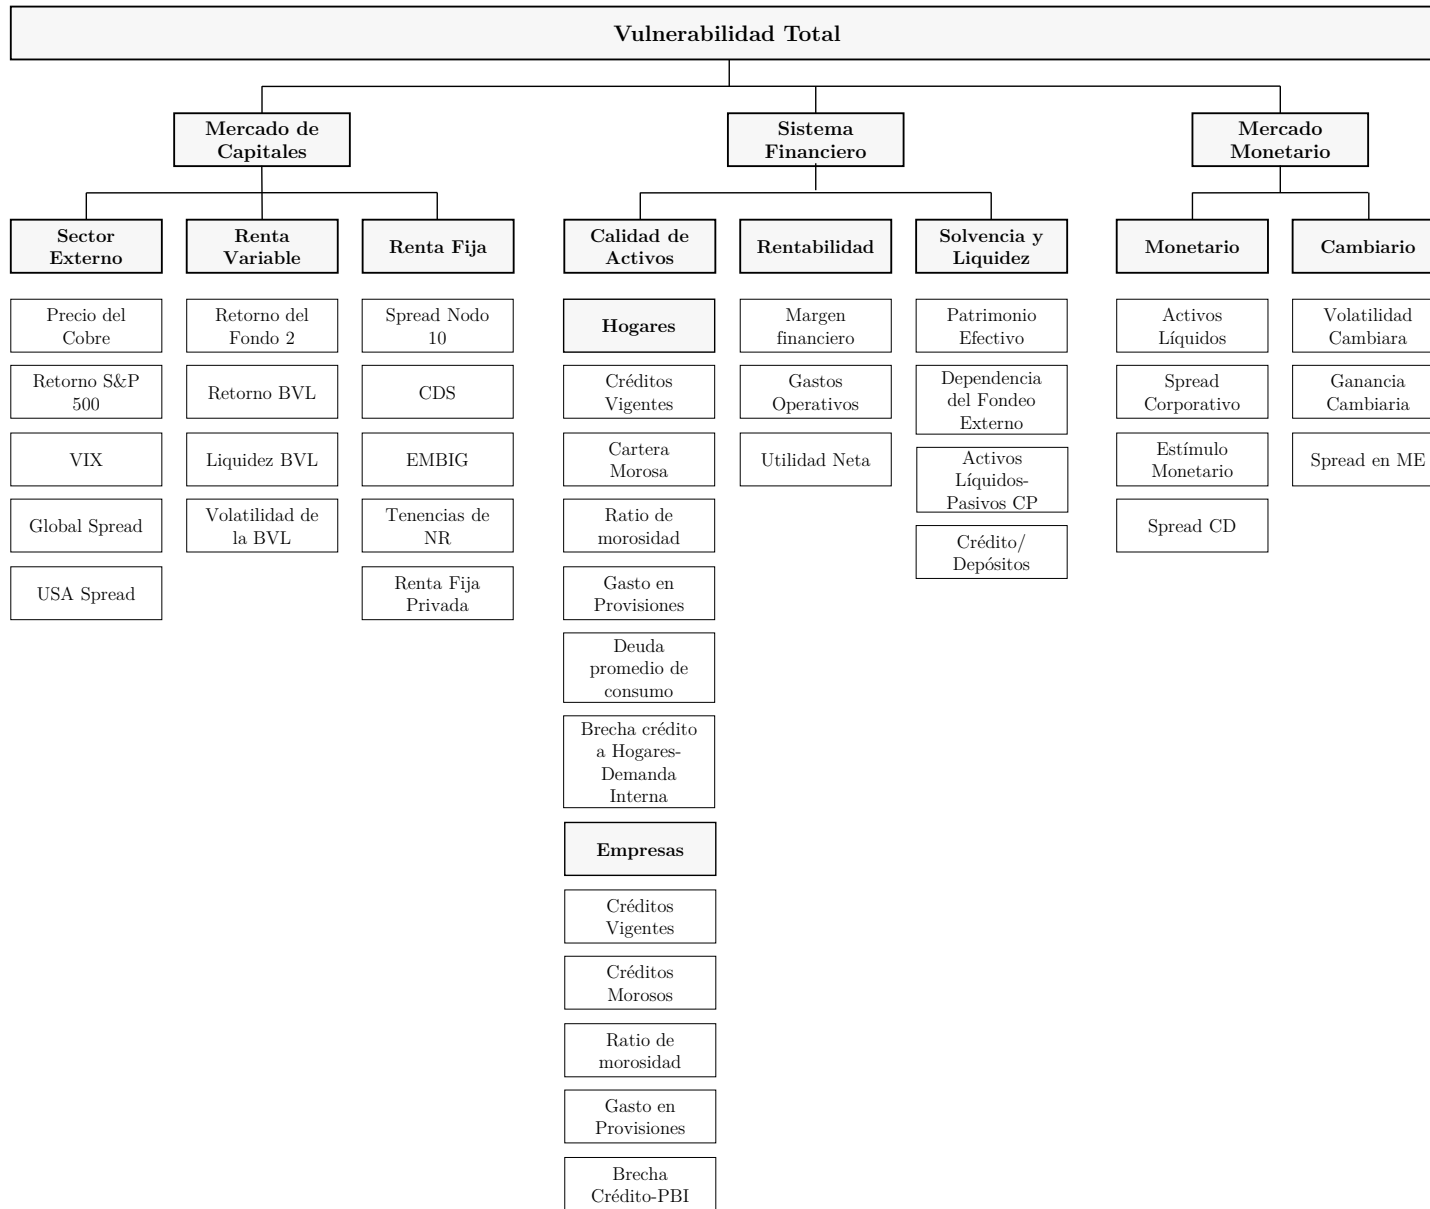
Vulnerabilidad Total

Mercado de Capitales

Sistema Financiero

Mercado Monetario

Sector Externo

Renta Variable

Renta Fija

Calidad de Activos

Rentabilidad

Solvencia y Liquidez

Monetario

Cambiario

Precio del Cobre

Retorno S&P 500

VIX

Global Spread

USA Spread

Retorno del Fondo 2

Retorno BVL

Liquidez BVL

Volatilidad de la BVL

Spread Nodo 10

CDS

EMBIG

Tenencias de NR

Renta Fija Privada

Hogares

Créditos Vigentes

Cartera Morosa

Ratio de morosidad

Gasto en Provisiones

Deuda promedio de consumo

Brecha crédito a Hogares-Demanda Interna

Empresas

Créditos Vigentes

Créditos Morosos

Ratio de morosidad

Gasto en Provisiones

Brecha Crédito-PBI

Margen financiero

Gastos Operativos

Utilidad Neta

Patrimonio Efectivo

Dependencia del Fondeo Externo

Activos Líquidos-Pasivos CP

Crédito/ Depósitos

Activos Líquidos

Spread Corporativo

Estímulo Monetario

Spread CD

Volatilidad Cambiara

Ganancia Cambiaria

Spread en ME